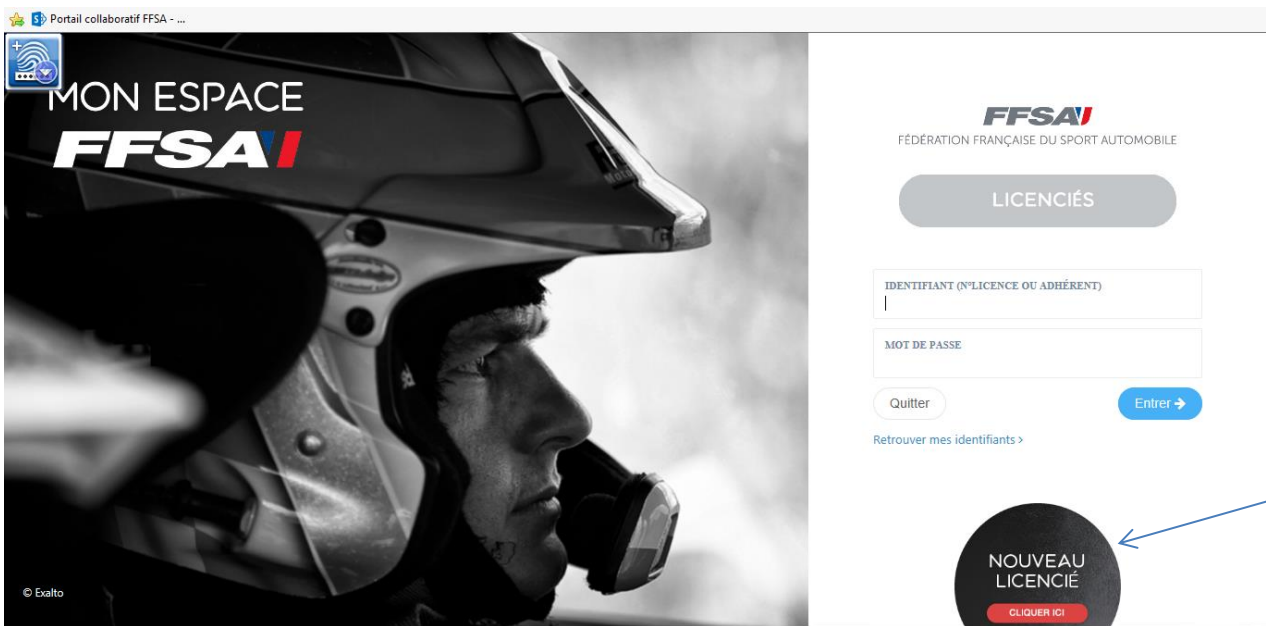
Portail collaboratif FFSA - ...

MON ESPACE
FFSA

© Exalto

FFSA
FÉDÉRATION FRANÇAISE DU SPORT AUTOMOBILE

LICENCIÉS

IDENTIFIANT (N°LICENCE OU ADHÉRENT)

MOT DE PASSE

Quitter

Entrer

Retrouver mes identifiants >

NOUVEAU LICENCIÉ

CLIQUER ICI